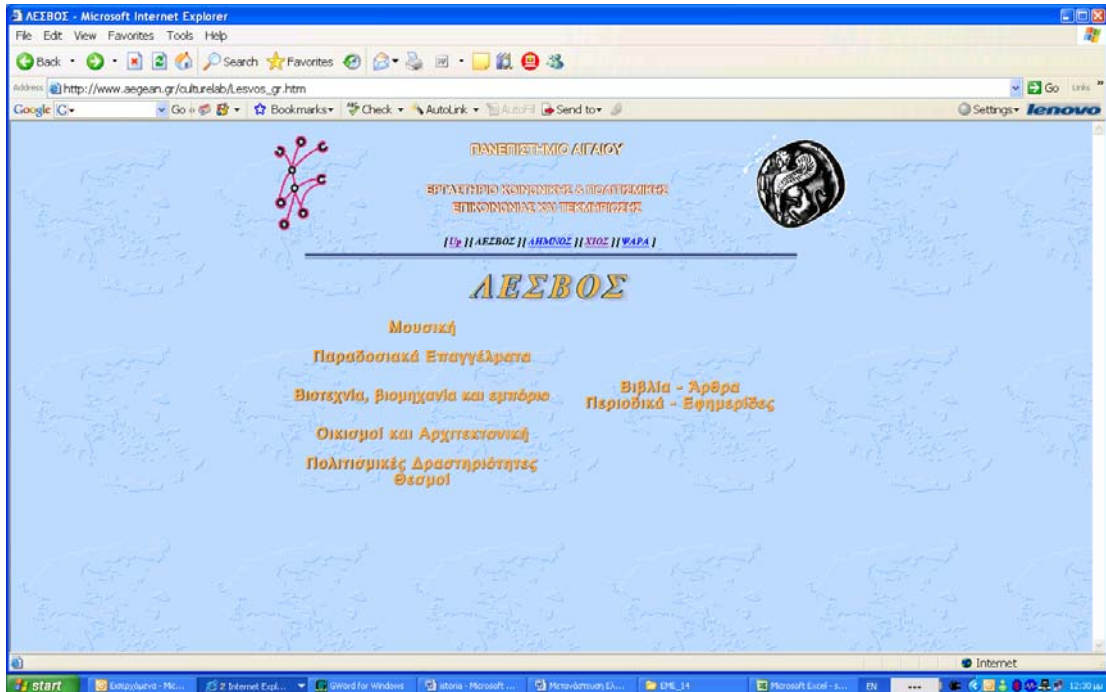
ΛΕΣΒΟΣ - Microsoft Internet Explorer
File Edit View Favorites Tools Help
Back Search Favorites
Address http://www.aegean.gr/culturelab/Lesvos_gr.htm
Go Links
Google Go Bookmarks Check AutoLink AutoFill Send to Settings lenovo

ΠΑΝΕΠΙΣΤΗΜΙΟ ΑΙΓΑΙΟΥ

ΕΡΓΑΣΤΗΡΙΟ ΚΟΙΝΩΝΙΚΗΣ & ΠΟΛΙΤΙΣΜΙΚΗΣ ΕΠΙΚΟΙΝΩΝΙΑΣ ΚΑΙ ΤΕΚΜΗΡΙΩΣΗΣ

[ Up ] [ ΛΕΣΒΟΣ ] [ ΛΗΜΝΟΣ ] [ ΧΙΟΣ ] [ ΨΑΡΑ ]

ΛΕΣΒΟΣ

Μουσική

Παραδοσιακά Επαγγέλματα

Βιοτεχνία, βιομηχανία και εμπόριο

Βιβλία - Άρθρα Περιοδικά - Εφημερίδες

Οικισμοί και Αρχιτεκτονική

Πολιτισμικές Δραστηριότητες Θεσμοί

Internet

start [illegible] 2 Internet Expl... GWord for Windows istoria - Microsoft ... Μεταν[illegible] EME_14 Microsoft Excel - s... EN 12:30 μμ